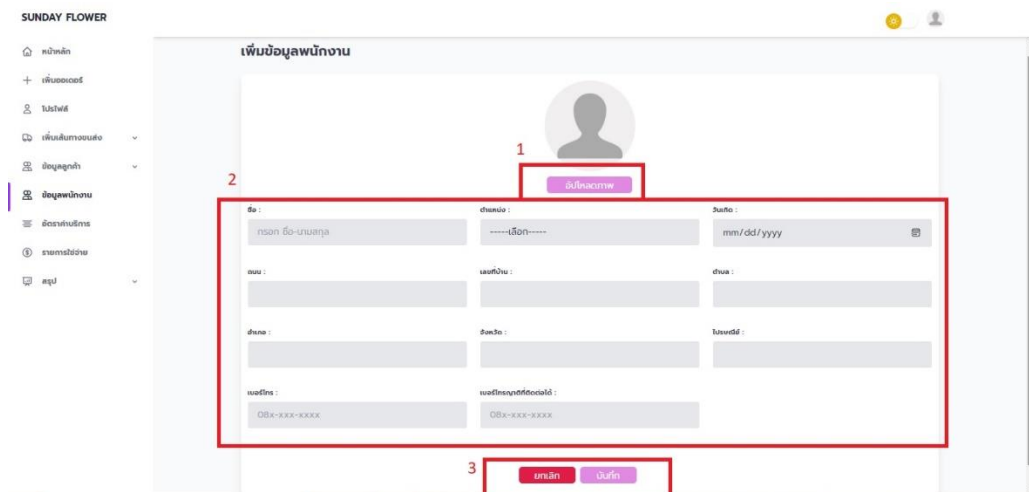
SUNDAY FLOWER

หน้าหลัก
เพิ่มออเดอร์
โปรไฟล์
เพิ่มเส้นทางขนส่ง
ข้อมูลลูกค้า
ข้อมูลพนักงาน
อัตราค่าบริการ
รายการใช้จ่าย
สรุป

เพิ่มข้อมูลพนักงาน

1
อัปโหลดภาพ

2
ชื่อ :
กรอก ชื่อ-นามสกุล
ตำแหน่ง :
-----เลือก-----
วันเกิด :
mm/dd/yyyy

ถนน :
เลขที่บ้าน :
ตำบล :

อำเภอ :
จังหวัด :
ไปรษณีย์ :

เบอร์โทร :
08x-xxx-xxxx
เบอร์โทรญาติที่ติดต่อได้ :
08x-xxx-xxxx

3
ยกเลิก
บันทึก